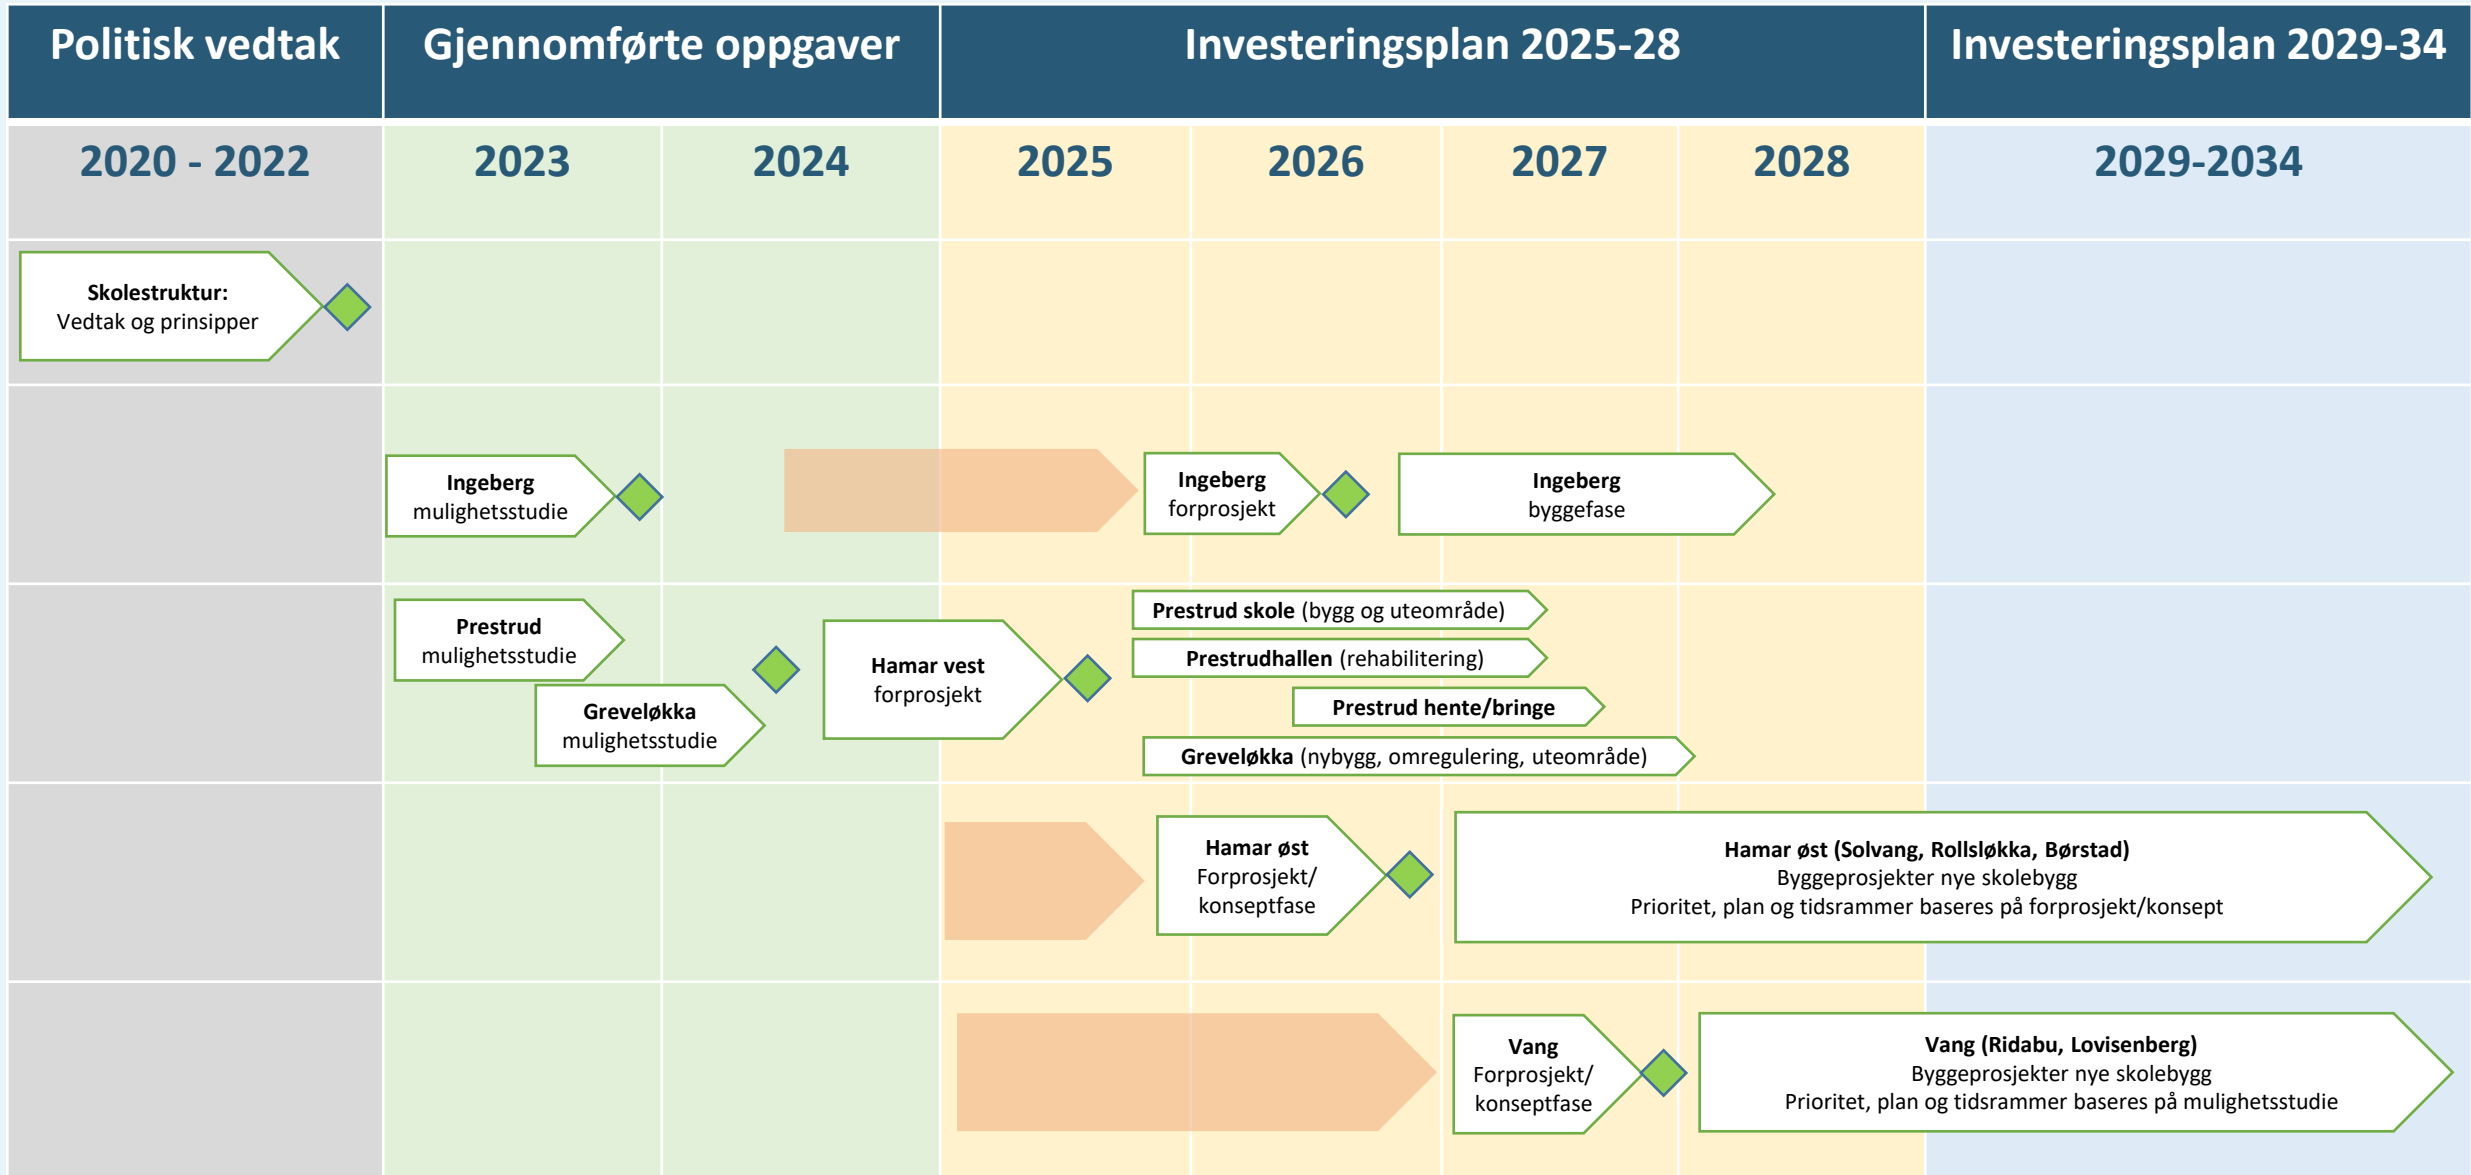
Politisk vedtak
Gjennomførte oppgaver
Investeringsplan 2025-28
Investeringsplan 2029-34

2020 - 2022
2023
2024
2025
2026
2027
2028
2029-2034

Skolestruktur:
Vedtak og prinsipper

Ingeberg
mulighetsstudie

Ingeberg
forprosjekt

Ingeberg
byggefase

Prestrud
mulighetsstudie

Greveløkka
mulighetsstudie

Hamar vest
forprosjekt

Prestrud skole (bygg og uteområde)

Prestrudhallen (rehabilitering)

Prestrud hente/bringe

Greveløkka (nybygg, omregulering, uteområde)

Hamar øst
Forprosjekt/
konseptfase

Hamar øst (Solvang, Rollsløkka, Børstad)
Byggeprosjekter nye skolebygg
Prioritet, plan og tidsrammer baseres på forprosjekt/konsept

Vang
Forprosjekt/
konseptfase

Vang (Ridabu, Lovisenberg)
Byggeprosjekter nye skolebygg
Prioritet, plan og tidsrammer baseres på mulighetsstudie